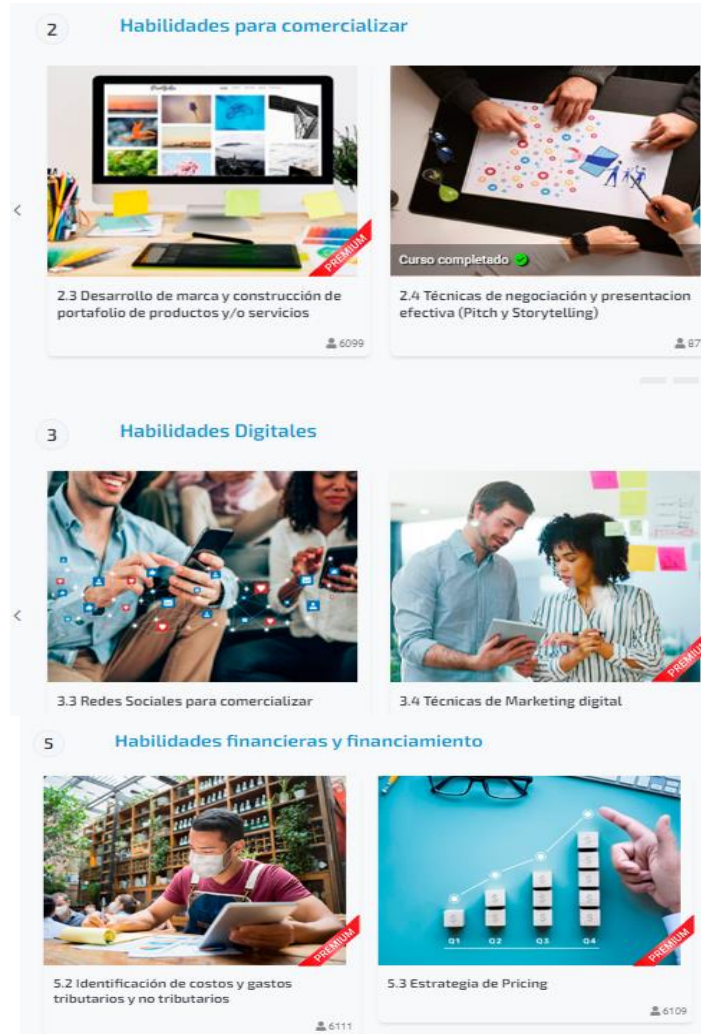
2 Habilidades para comercializar

<

PREMIUM

2.3 Desarrollo de marca y construcción de portafolio de productos y/o servicios

6099

Curso completado

2.4 Técnicas de negociación y presentacion efectiva (Pitch y Storytelling)

87

3 Habilidades Digitales

<

3.3 Redes Sociales para comercializar

PREMIUM

3.4 Técnicas de Marketing digital

5 Habilidades financieras y financiamiento

PREMIUM

5.2 Identificación de costos y gastos tributarios y no tributarios

6111

Q1 Q2 Q3 Q4

PREMIUM

5.3 Estrategia de Pricing

6109